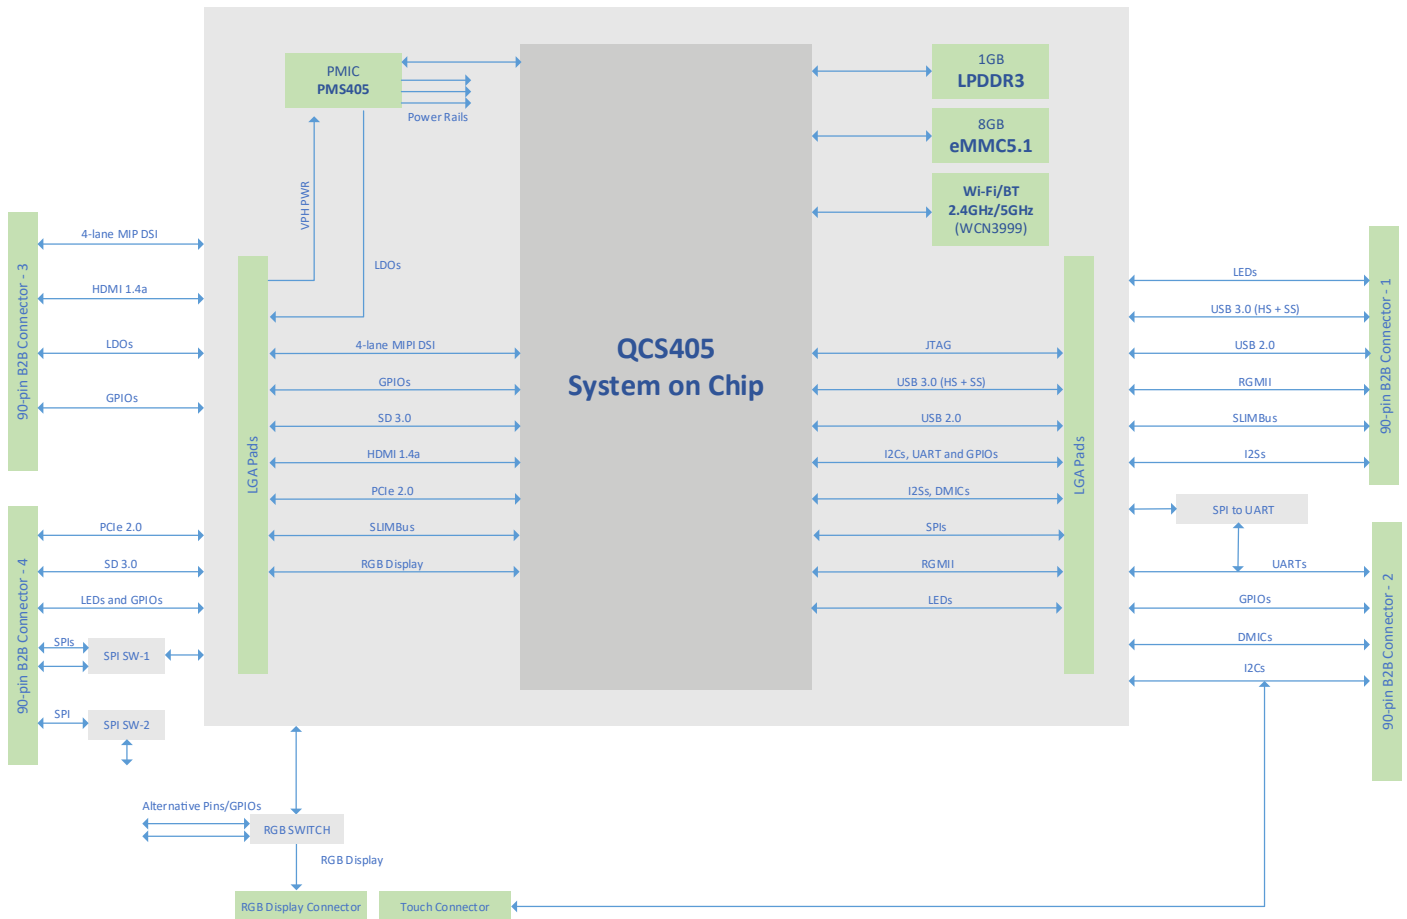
PMIC
PMS405

Power Rails

VPH PWR

LDOs

1GB
LPDDR3

8GB
eMMC5.1

Wi-Fi/BT
2.4GHz/5GHz
(WCN3999)

90-pin B2B Connector - 3

4-lane MIP DSI

HDMI 1.4a

LDOs

GPIOs

LGA Pads

4-lane MIPI DSI

GPIOs

SD 3.0

HDMI 1.4a

PCIe 2.0

SLIMBus

RGB Display

QCS405
System on Chip

JTAG

USB 3.0 (HS + SS)

USB 2.0

I2Cs, UART and GPIOs

I2Ss, DMICs

SPIs

RGMII

LEDs

LGA Pads

90-pin B2B Connector - 1

LEDs

USB 3.0 (HS + SS)

USB 2.0

RGMII

SLIMBus

I2Ss

SPI to UART

90-pin B2B Connector - 4

PCIe 2.0

SD 3.0

LEDs and GPIOs

SPIs

SPI SW-1

SPI

SPI SW-2

90-pin B2B Connector - 2

UARTs

GPIOs

DMICs

I2Cs

Alternative Pins/GPIOs

RGB SWITCH

RGB Display

RGB Display Connector

Touch Connector